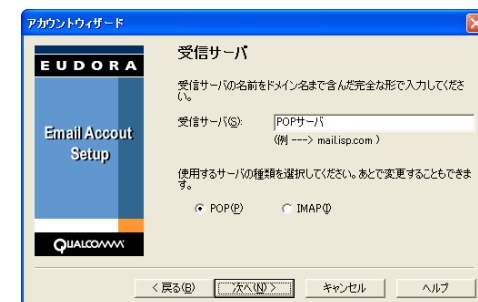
アカウントウィザード

EUDORA

Email Accout Setup

QUALCOMM

受信サーバ

受信サーバの名前をドメイン名まで含んだ完全な形で入力してください。

受信サーバ(S): POPサーバ

(例 ---> mail.isp.com )

使用するサーバの種類を選択してください。あとで変更することもできます。

POP(P)

IMAP(I)

< 戻る(B)

次へ(N) >

キャンセル

ヘルプ